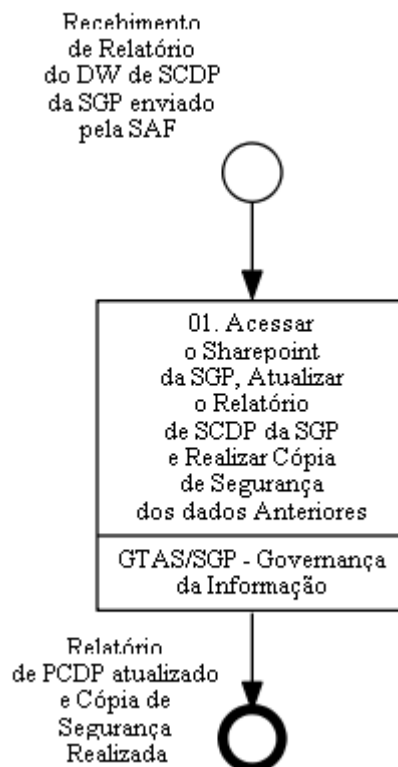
Recebimento de Relatório do DW de SCDP da SGP enviado pela SAF

01. Acessar o Sharepoint da SGP, Atualizar o Relatório de SCDP da SGP e Realizar Cópia de Segurança dos dados Anteriores

GTAS/SGP - Governança da Informação

Relatório de PCDP atualizado e Cópia de Segurança Realizada